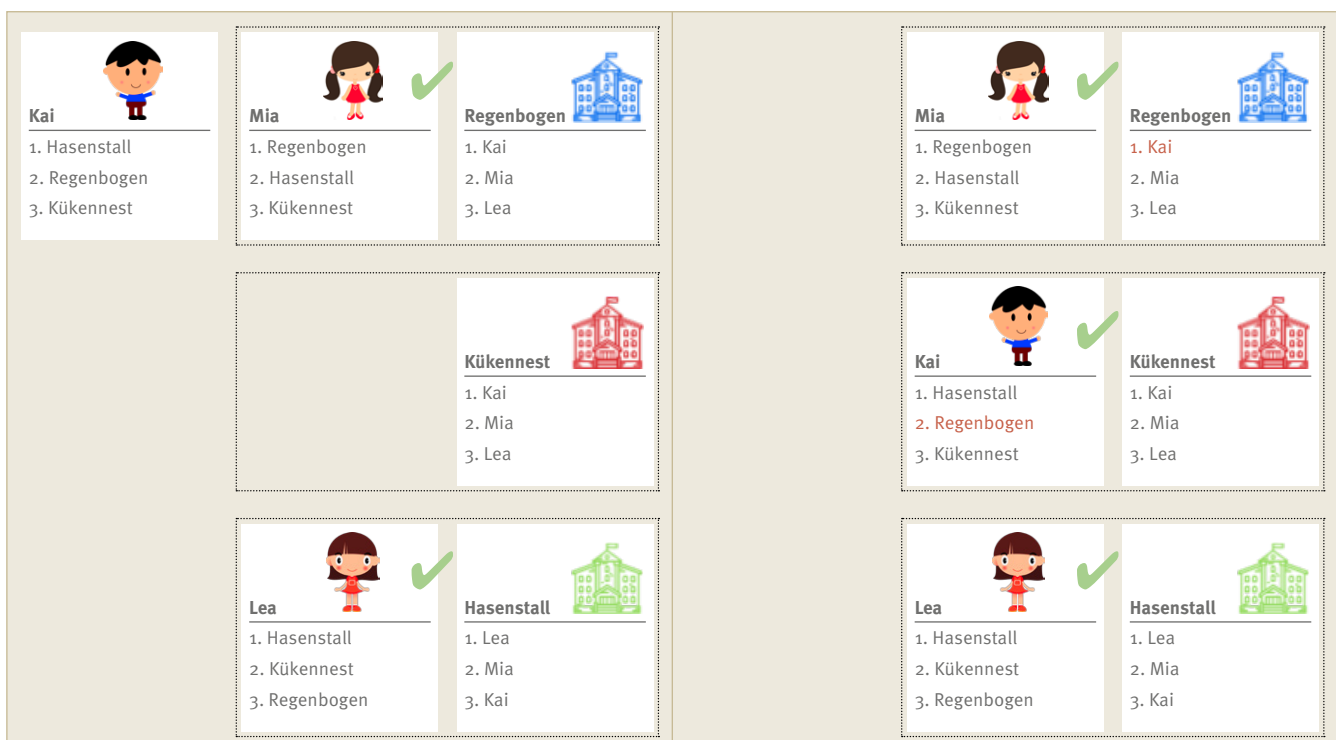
Kai
1. Hasenstall
2. Regenbogen
3. Kükennest

Mia
1. Regenbogen
2. Hasenstall
3. Kükennest

Regenbogen
1. Kai
2. Mia
3. Lea

Kükennest
1. Kai
2. Mia
3. Lea

Lea
1. Hasenstall
2. Kükennest
3. Regenbogen

Hasenstall
1. Lea
2. Mia
3. Kai

Mia
1. Regenbogen
2. Hasenstall
3. Kükennest

Regenbogen
1. Kai
2. Mia
3. Lea

Kai
1. Hasenstall
2. Regenbogen
3. Kükennest

Kükennest
1. Kai
2. Mia
3. Lea

Lea
1. Hasenstall
2. Kükennest
3. Regenbogen

Hasenstall
1. Lea
2. Mia
3. Kai